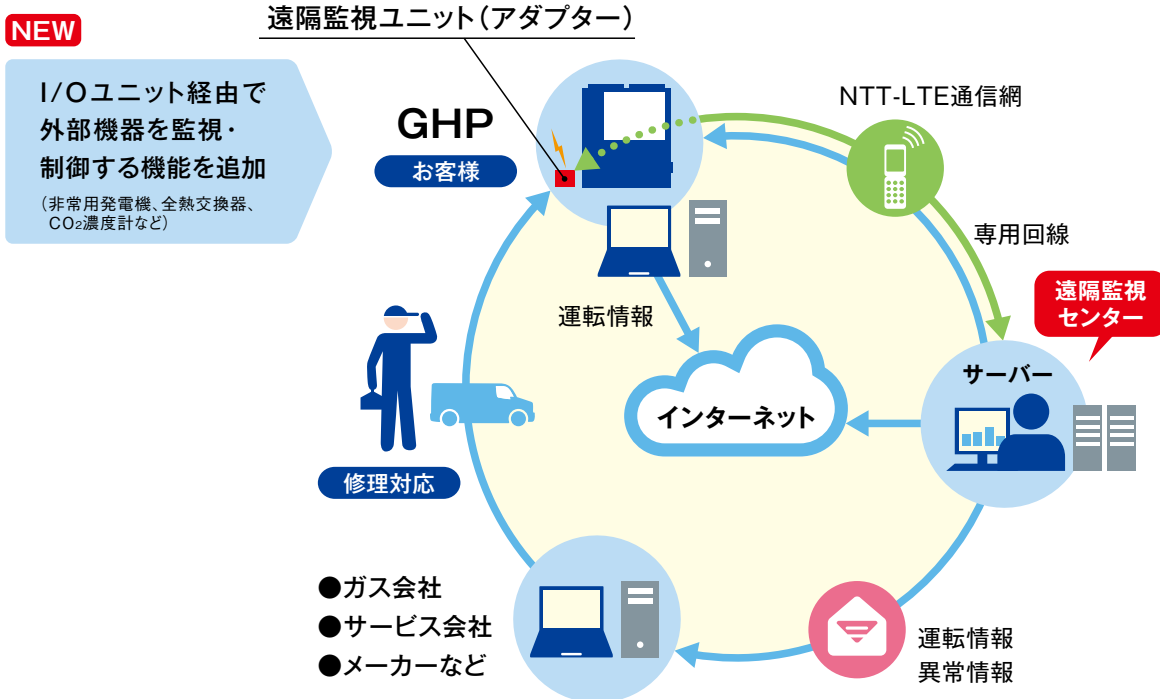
NEW

I/Oユニット経由で外部機器を監視・制御する機能を追加
（非常用発電機、全熱交換器、$CO_2$濃度計など）

遠隔監視ユニット（アダプター）

GHP

お客様

NTT-LTE通信網

専用回線

遠隔監視センター

サーバー

運転情報

インターネット

修理対応

●ガス会社
●サービス会社
●メーカーなど

運転情報
異常情報